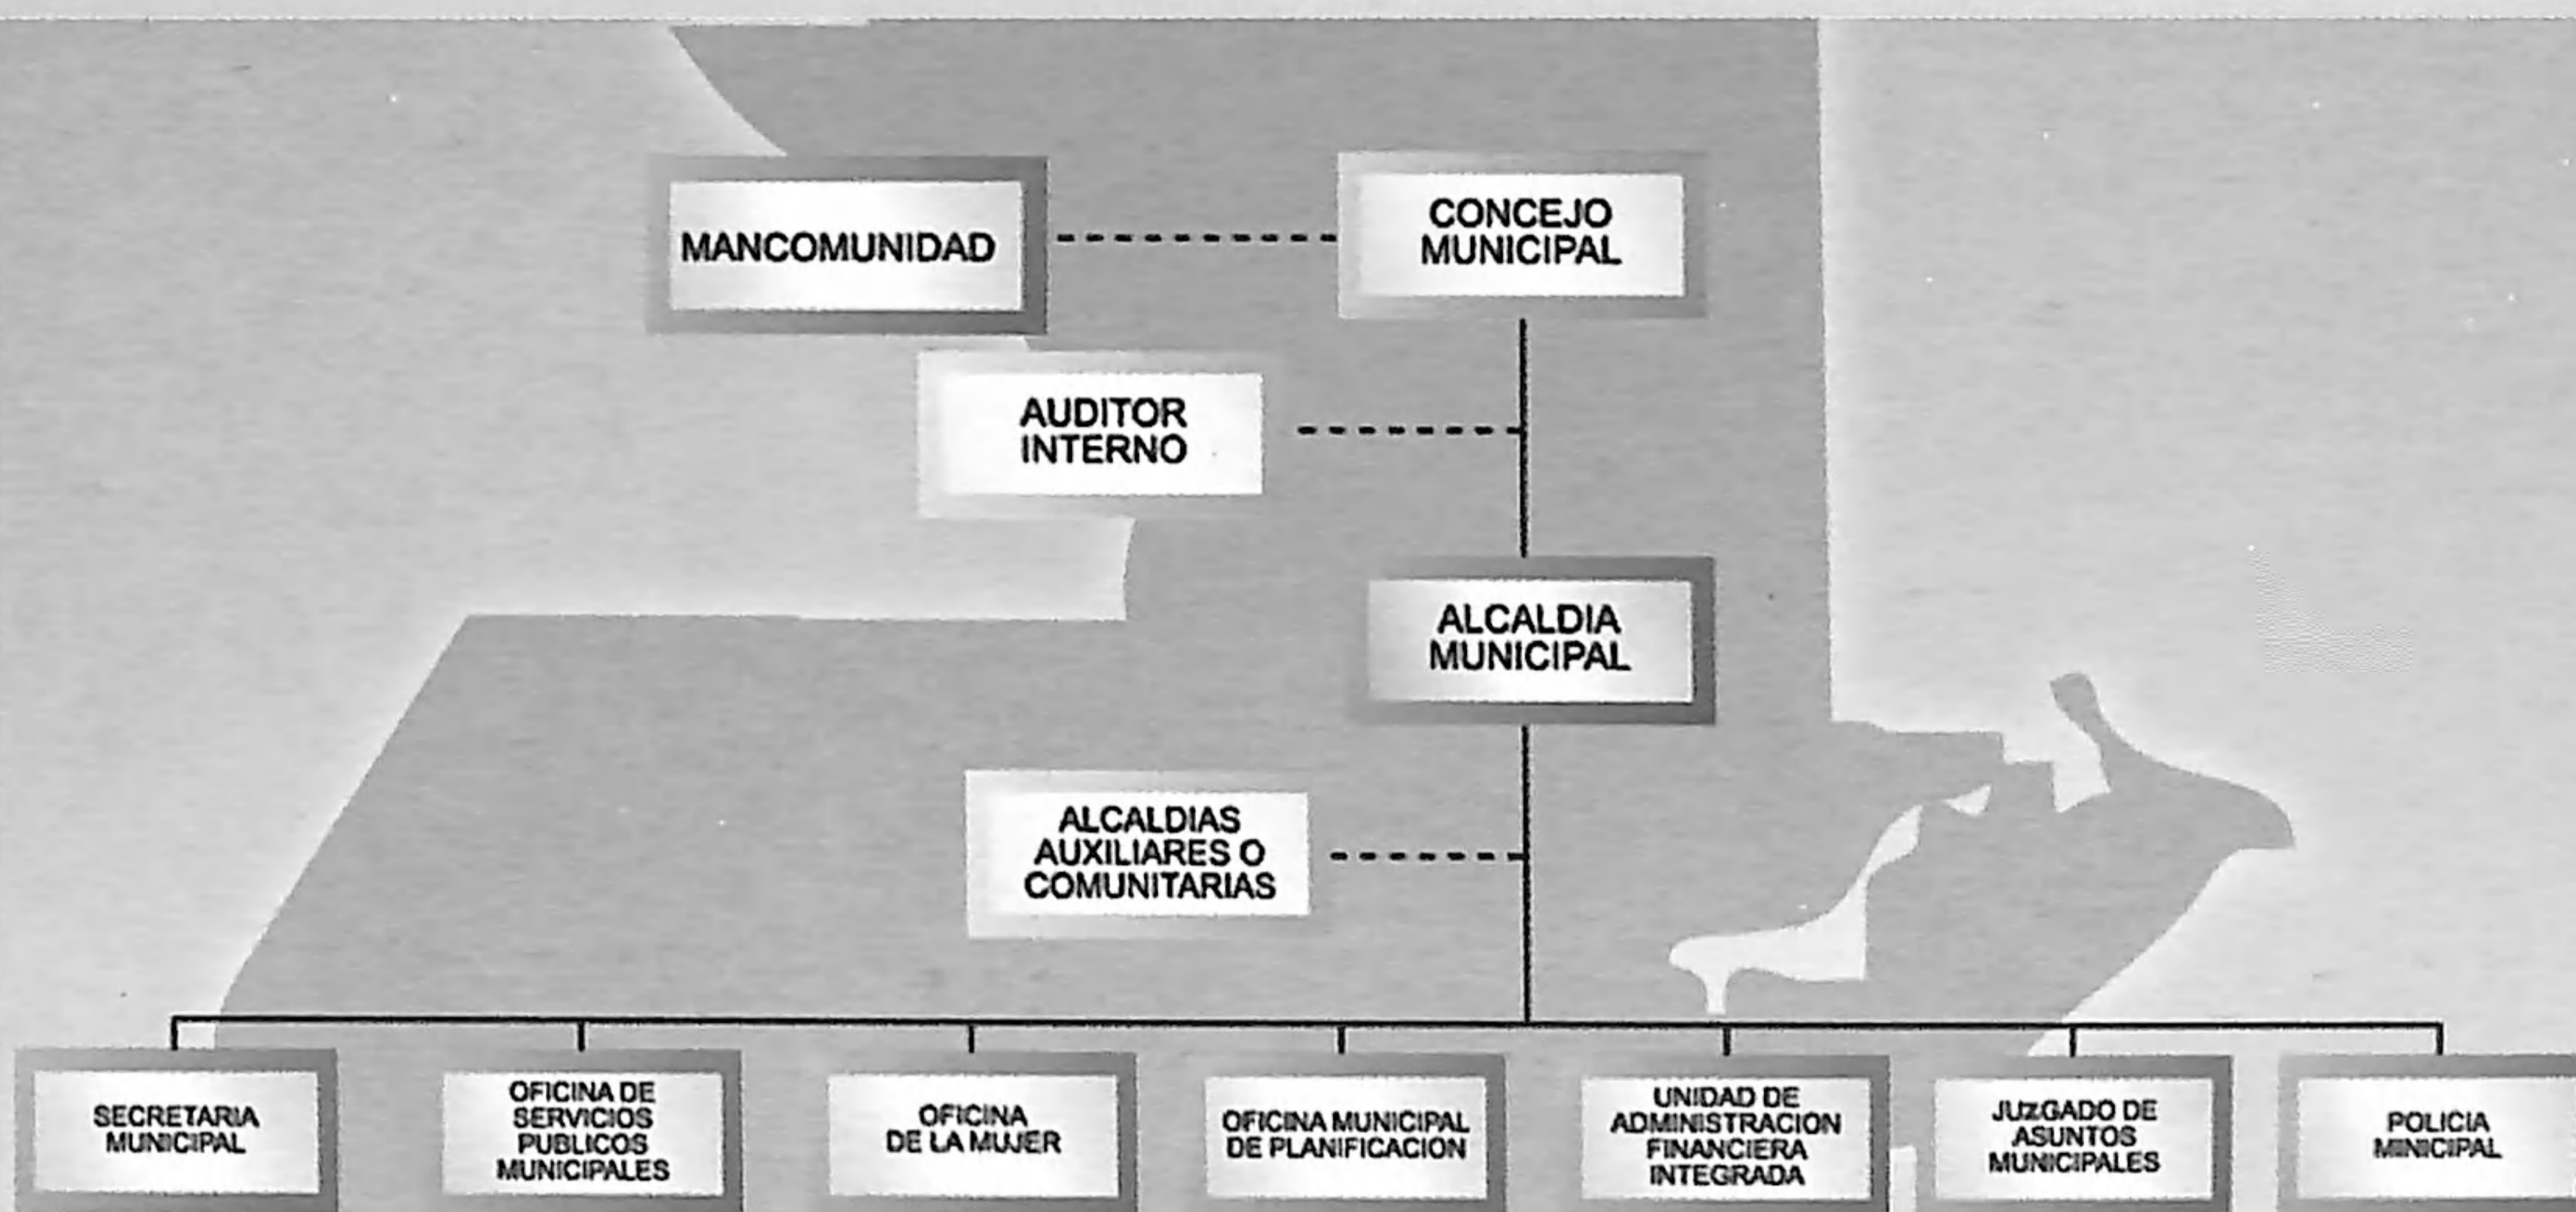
MANCOMUNIDAD

CONCEJO MUNICIPAL

AUDITOR INTERNO

ALCALDIA MUNICIPAL

ALCALDIAS AUXILIARES O COMUNITARIAS

SECRETARIA MUNICIPAL

OFICINA DE SERVICIOS PUBLICOS MUNICIPALES

OFICINA DE LA MUJER

OFICINA MUNICIPAL DE PLANIFICACION

UNIDAD DE ADMINISTRACION FINANCIERA INTEGRADA

JUZGADO DE ASUNTOS MUNICIPALES

POLICIA MINICIPAL